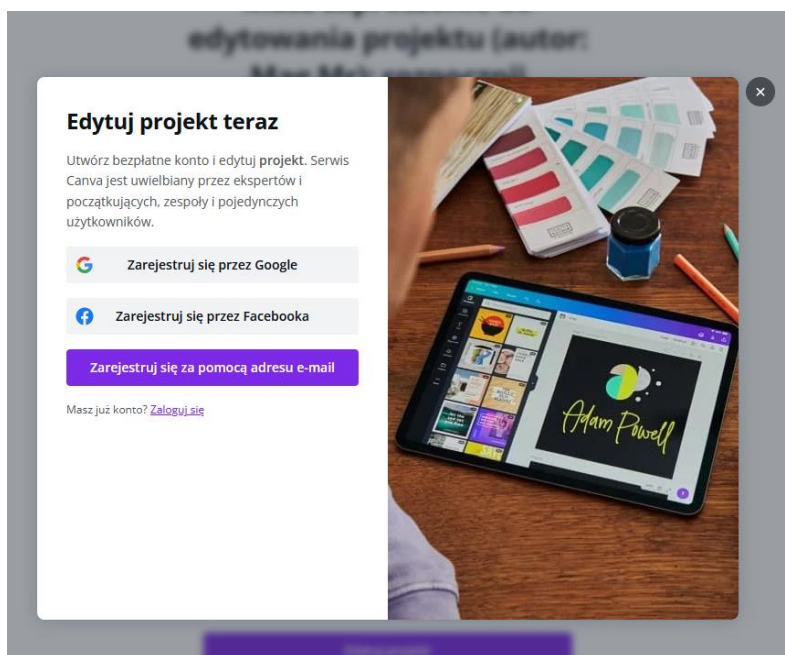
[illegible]
edytowania projektu (autor:
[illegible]

Edytuj projekt teraz

Utwórz bezpłatne konto i edytuj **projekt**. Serwis Canva jest uwielbiany przez ekspertów i początkujących, zespoły i pojedynczych użytkowników.

Zarejestruj się przez Google

Zarejestruj się przez Facebooka

Zarejestruj się za pomocą adresu e-mail

Masz już konto? Zaloguj się

Adam Powell

×